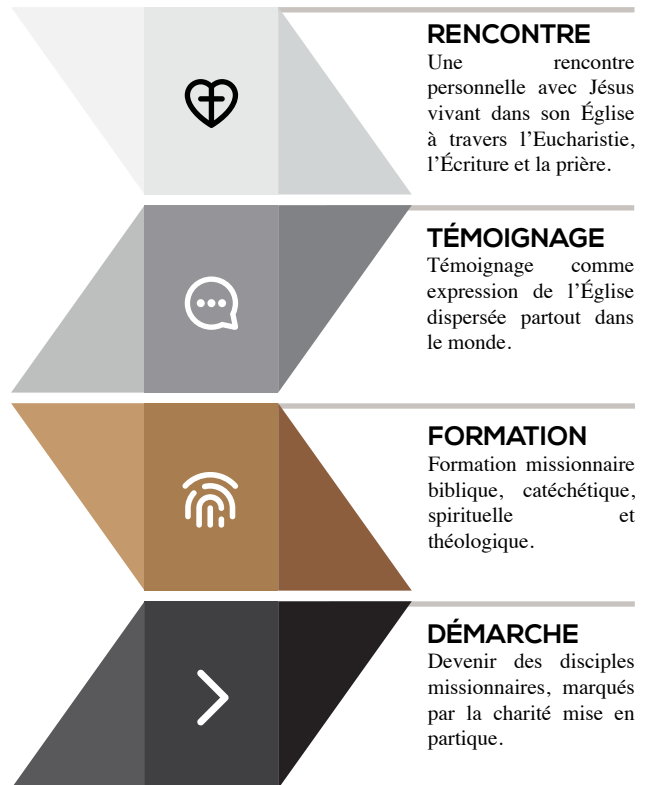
RENCONTRE
Une rencontre personnelle avec Jésus vivant dans son Église à travers l'Eucharistie, l'Écriture et la prière.

TÉMOIGNAGE
Témoignage comme expression de l'Église dispersée partout dans le monde.

FORMATION
Formation missionnaire biblique, catéchétique, spirituelle et théologique.

DÉMARCHE
Devenir des disciples missionnaires, marqués par la charité mise en partique.